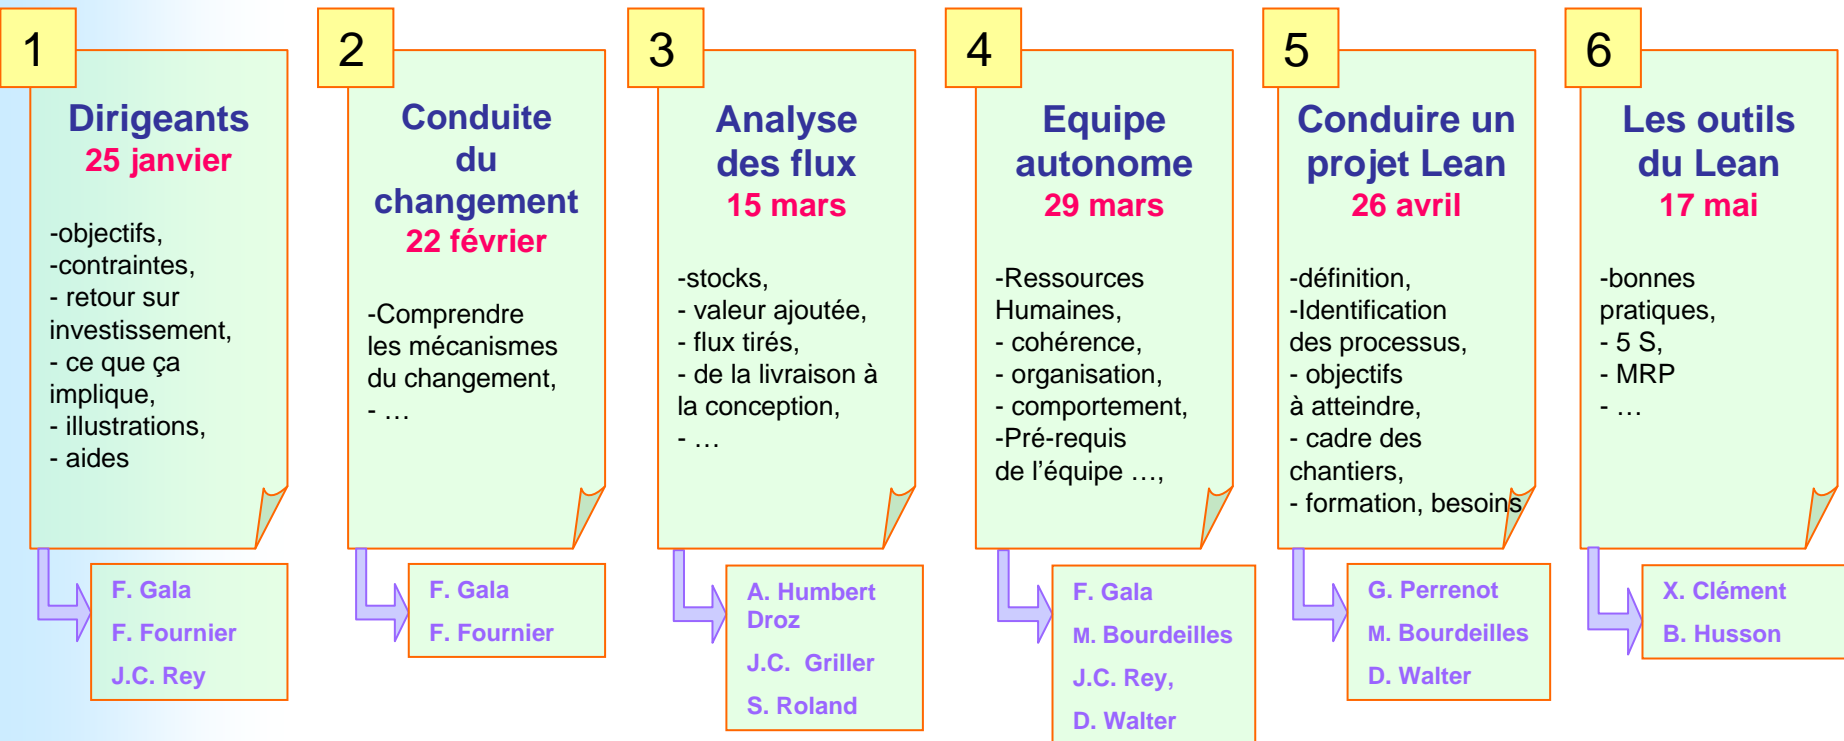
1

Dirigeants
25 janvier

-objectifs,
-contraintes,
- retour sur investissement,
- ce que ça implique,
- illustrations,
- aides

F. Gala
F. Fournier
J.C. Rey

2

Conduite du changement
22 février

-Comprendre les mécanismes du changement,
- …

F. Gala
F. Fournier

3

Analyse des flux
15 mars

-stocks,
- valeur ajoutée,
- flux tirés,
- de la livraison à la conception,
- …

A. Humbert Droz
J.C. Griller
S. Roland

4

Equipe autonome
29 mars

-Ressources Humaines,
- cohérence,
- organisation,
- comportement,
-Pré-requis de l'équipe …,

F. Gala
M. Bourdeilles
J.C. Rey,
D. Walter

5

Conduire un projet Lean
26 avril

-définition,
-Identification des processus,
- objectifs à atteindre,
- cadre des chantiers,
- formation, besoins

G. Perrenot
M. Bourdeilles
D. Walter

6

Les outils du Lean
17 mai

-bonnes pratiques,
- 5 S,
- MRP
- …

X. Clément
B. Husson